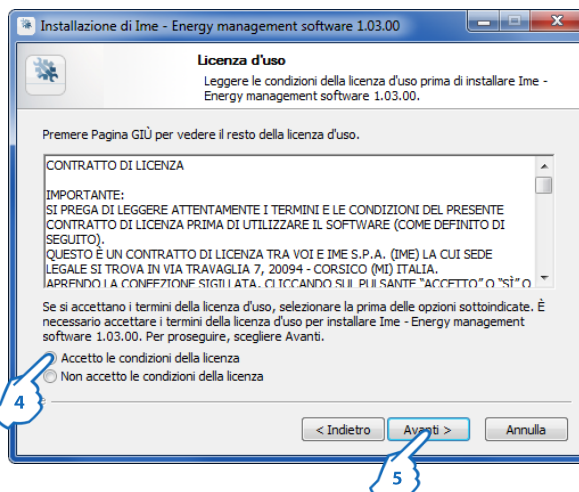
Installazione di Ime - Energy management software 1.03.00

Licenza d'uso

Leggere le condizioni della licenza d'uso prima di installare Ime - Energy management software 1.03.00.

Premere Pagina GIÙ per vedere il resto della licenza d'uso.

CONTRATTO DI LICENZA

IMPORTANTE:
SI PREGA DI LEGGERE ATTENTAMENTE I TERMINI E LE CONDIZIONI DEL PRESENTE CONTRATTO DI LICENZA PRIMA DI UTILIZZARE IL SOFTWARE (COME DEFINITO DI SEGUITO).
QUESTO È UN CONTRATTO DI LICENZA TRA VOI E IME S.P.A. (IME) LA CUI SEDE LEGALE SI TROVA IN VIA TRAVAGLIA 7, 20094 - CORSICO (MI) ITALIA.
APRENDO LA CONFEZIONE SIGILLATA, CLICCANDO SUL PULSANTE "ACCETTO" O "SÌ" O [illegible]

Se si accettano i termini della licenza d'uso, selezionare la prima delle opzioni sottoindicate. È necessario accettare i termini della licenza d'uso per installare Ime - Energy management software 1.03.00. Per proseguire, scegliere Avanti.

Accetto le condizioni della licenza
Non accetto le condizioni della licenza

4

< Indietro
Avanti >
Annulla

5